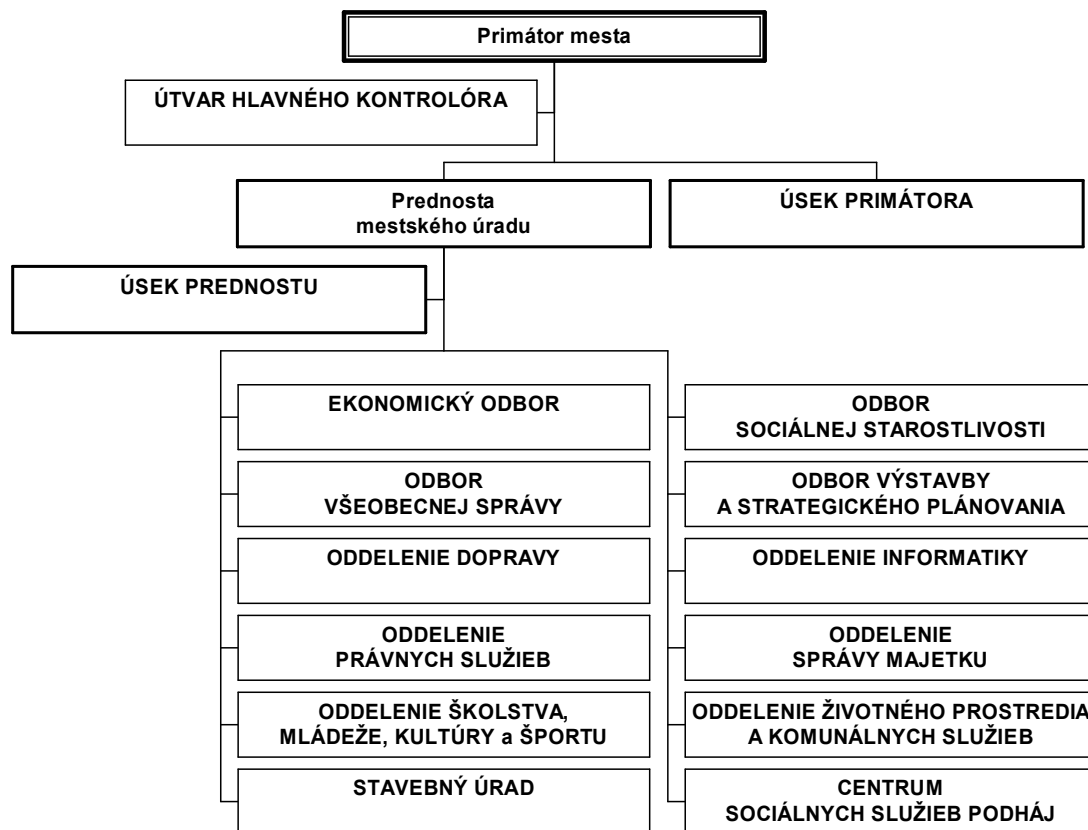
Primátor mesta

ÚTVAR HLAVNÉHO KONTROLÓRA

Prednosta mestského úradu

ÚSEK PRIMÁTORA

ÚSEK PREDNOSTU

EKONOMICKÝ ODBOR

ODBOR VŠEOBECNEJ SPRÁVY

ODDELENIE DOPRAVY

ODDELENIE PRÁVNYCH SLUŽIEB

ODDELENIE ŠKOLSTVA, MLÁDEŽE, KULTÚRY a ŠPORTU

STAVEBNÝ ÚRAD

ODBOR SOCIÁLNEJ STAROSTLIVOSTI

ODBOR VÝSTAVBY A STRATEGICKÉHO PLÁNOVANIA

ODDELENIE INFORMATIKY

ODDELENIE SPRÁVY MAJETKU

ODDELENIE ŽIVOTNÉHO PROSTREDIA A KOMUNÁLNYCH SLUŽIEB

CENTRUM SOCIÁLNYCH SLUŽIEB PODHÁJ